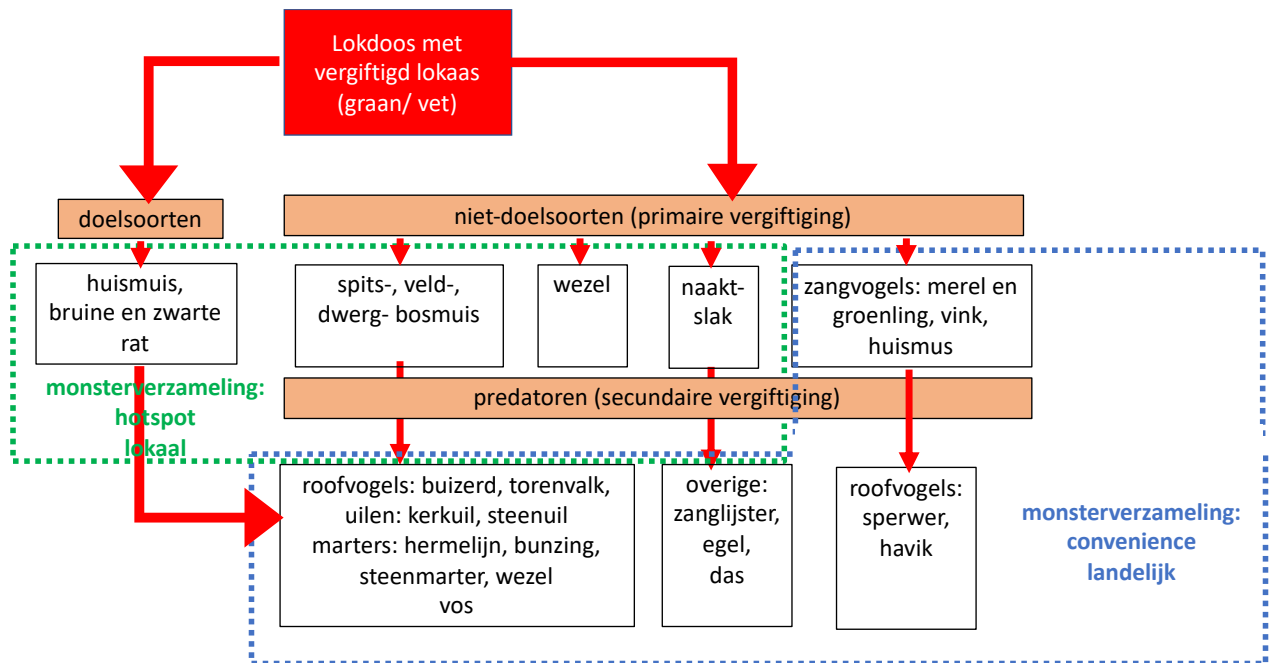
Lokdoos met vergiftigd lokaas (graan/ vet)

doelsoorten

niet-doelsoorten (primaire vergiftiging)

huismuis, bruine en zwarte rat

spits-, veld-, dwerg- bosmuis

wezel

naakt-slak

zangvogels: merel en groenling, vink, huismus

monsterverzameling: hotspot lokaal

predatoren (secundaire vergiftiging)

roofvogels: buizerd, torenvalk, uilen: kerkuil, steenuil marters: hermelijn, bunzing, steenmarter, wezel vos

overige: zanglijster, egel, das

roofvogels: sperwer, havik

monsterverzameling: convenience landelijk